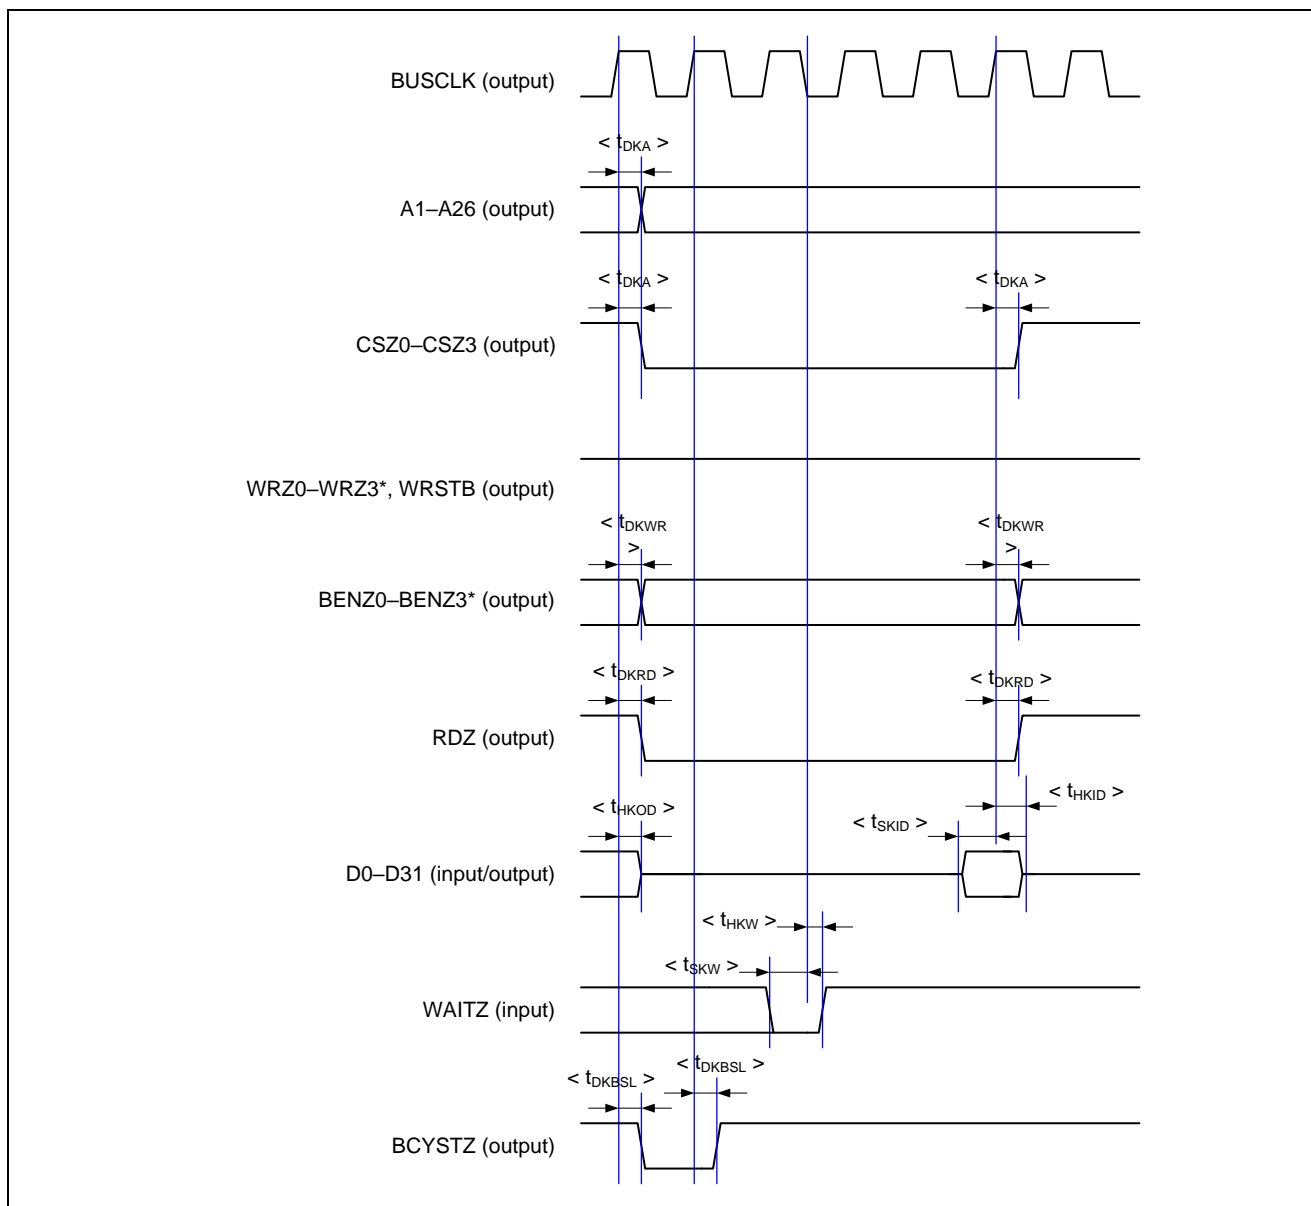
BUSCLK (output)

< $t_{DKA}$ >

A1–A26 (output)

< $t_{DKA}$ >

< $t_{DKA}$ >

CSZ0–CSZ3 (output)

WRZ0–WRZ3*, WRSTB (output)

< $t_{DKWR}$ >

< $t_{DKWR}$ >

BENZ0–BENZ3* (output)

< $t_{DKRD}$ >

< $t_{DKRD}$ >

RDZ (output)

< $t_{HKID}$ >

< $t_{HKOD}$ >

< $t_{SKID}$ >

D0–D31 (input/output)

< $t_{HKW}$ >

< $t_{SKW}$ >

WAITZ (input)

< $t_{DKBSL}$ >

< $t_{DKBSL}$ >

BCYSTZ (output)